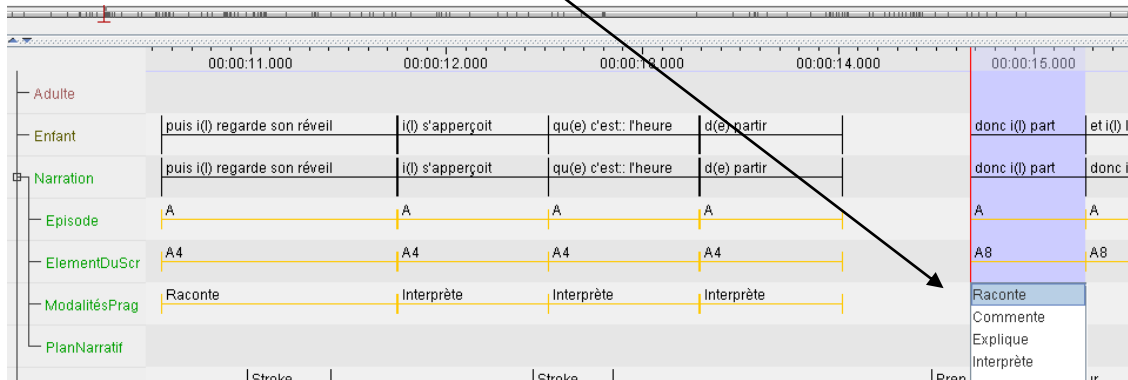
00:00:11.000 00:00:12.000 00:00:13.000 00:00:14.000 00:00:15.000

Adulte

Enfant | puis i(l) regarde son réveil | i(l) s'apperçoit | qu(e) c'est:: l'heure | d(e) partir | donc i(l) part | et i(l) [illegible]

Narration | puis i(l) regarde son réveil | i(l) s'apperçoit | qu(e) c'est:: l'heure | d(e) partir | donc i(l) part | donc i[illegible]

Episode | A | A | A | A | A | A

ElementDuScr | A4 | A4 | A4 | A4 | A8 | A8

ModalitésPrag | Raconte | Interprète | Interprète | Interprète | Raconte

Commente
Explique
Interprète

PlanNarratif

Stroke Stroke Prep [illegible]